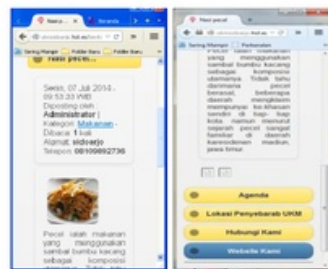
Nasi p... | Beranda

Sering Mampir | Folder Baru | Folder Baru

Nasi pecel

Senin, 07 Juli 2014 - 09:53:33 WIB
Diposting oleh : Administrator |
Kategori: Makanan -
Dibaca: 1 kali
Alamat: sidoarjo
Telepon: 08109992736

Pecel ialah makanan yang menggunakan sambal bumbu kacang sebagai komposisi

Nasi pecel

Sering Mampir | Perkenalan

yang menggunakan sambal bumbu kacang sebagai komposisi utamanya. Tidak tahu darimana pecel berasal, beberapa daerah mengklaim mempunyai ke-khasan sendiri di tiap-tiap kota, namun menurut sejarah pecel sangat terkenal di daerah karesidenan madiun, jawa timur.

Agenda

Lokasi Penyebarab UKM

Hubungi Kami

Website Kami